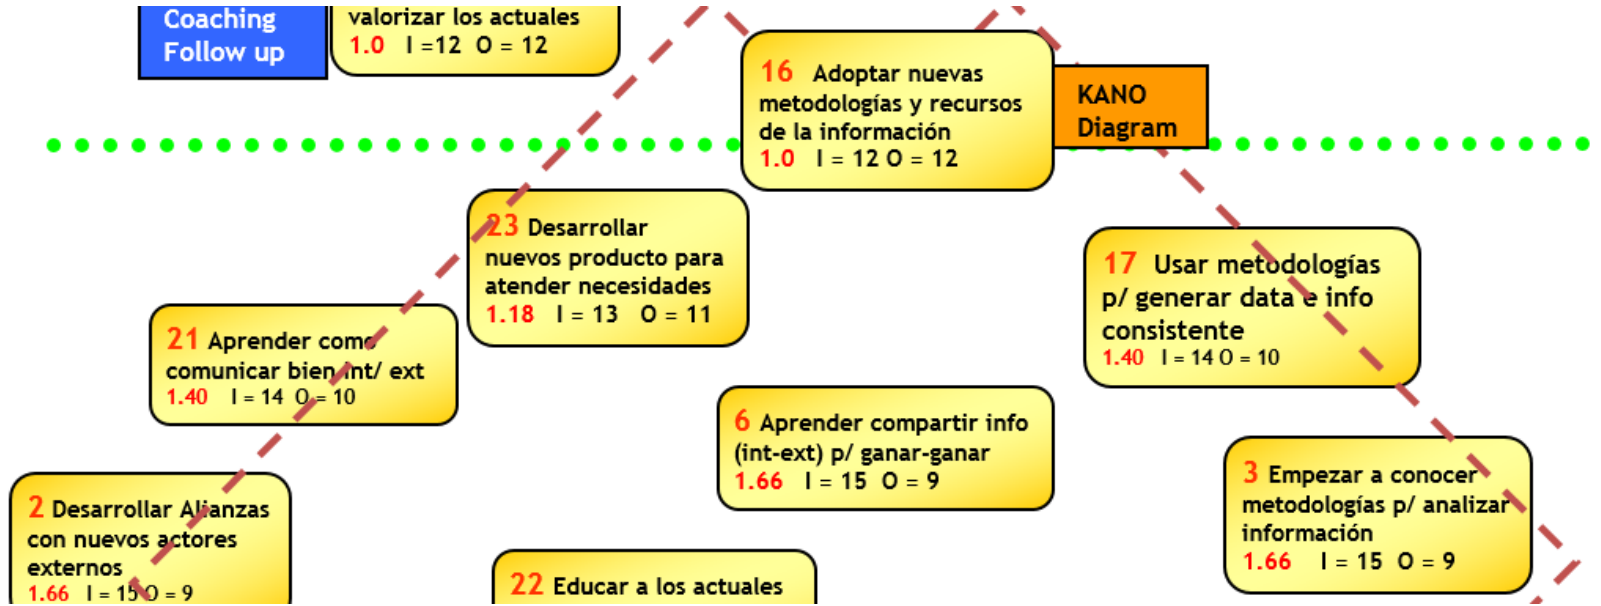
Coaching Follow up

valorizar los actuales
1.0 I =12 O = 12

16 Adoptar nuevas metodologías y recursos de la información
1.0 I = 12 O = 12

KANO Diagram

23 Desarrollar nuevos producto para atender necesidades
1.18 I = 13 O = 11

17 Usar metodologías p/ generar data e info consistente
1.40 I = 14 O = 10

21 Aprender como comunicar bien int/ ext
1.40 I = 14 O = 10

6 Aprender compartir info (int-ext) p/ ganar-ganar
1.66 I = 15 O = 9

3 Empezar a conocer metodologías p/ analizar información
1.66 I = 15 O = 9

2 Desarrollar Alianzas con nuevos actores externos
1.66 I = 15 O = 9

22 Educar a los actuales